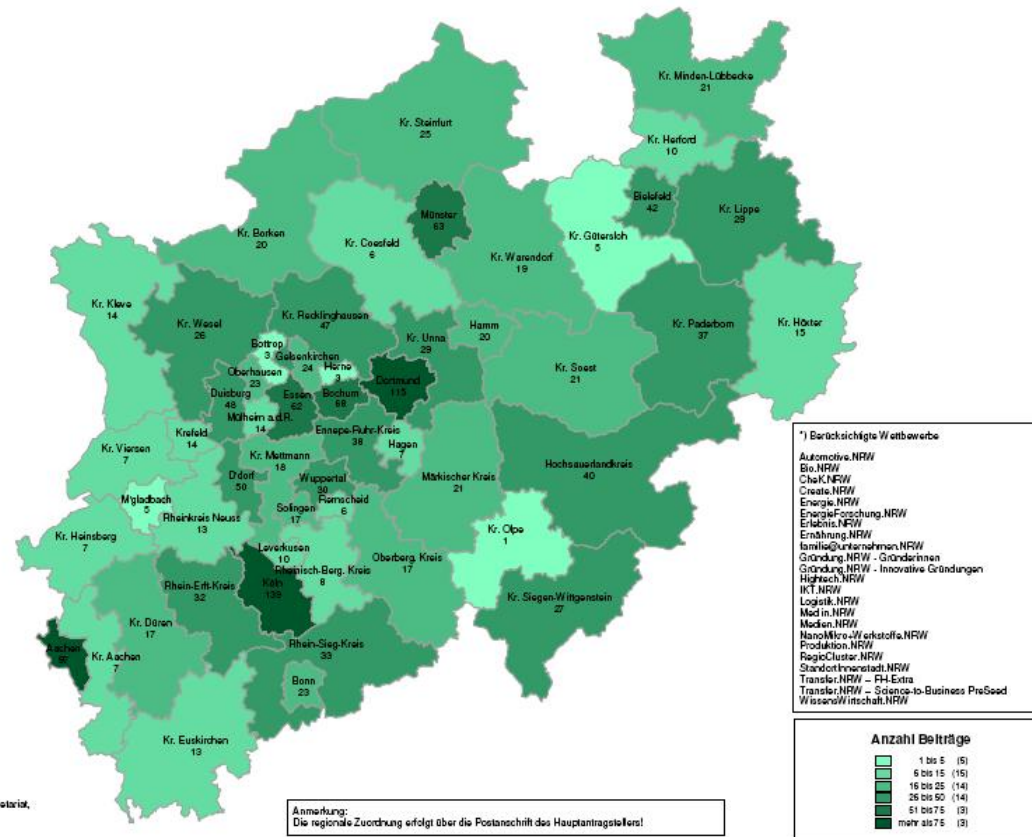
Kr. Minden-Lübbecke
21

Kr. Steinfurt
25

Kr. Herford
10

Bielefeld
42

Kr. Lippe
29

Münster
63

Kr. Borken
20

Kr. Coesfeld
6

Kr. Gütersloh
5

Kr. Warendorf
19

Kr. Kleve
14

Kr. Wesel
26

Kr. Recklinghausen
47

Bottrop
3

Gelsenkirchen
24

Herne
3

Kr. Unna
29

Hamm
20

Kr. Paderborn
37

Kr. Höxter
15

Oberhausen
23

Dortmund
115

Duisburg
48

Essen
62

Bochum
68

Kr. Soest
21

Mülheim a.d.R.
14

Ennepe-Ruhr-Kreis
38

Hagen
7

Krefeld
14

Kr. Viersen
7

Kr. Mettmann
18

D'dorf
50

Wuppertal
30

Märkischer Kreis
21

Hochsauerlandkreis
40

M'gladbach
5

Remscheid
6

Solingen
17

Rheinkreis Neuss
13

Kr. Olpe
1

Kr. Heinsberg
7

Leverkusen
10

Rheinisch-Berg. Kreis
8

Oberberg. Kreis
17

Rhein-Erft-Kreis
32

Köln
139

Kr. Siegen-Wittgenstein
27

Kr. Düren
17

Aachen
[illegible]

Kr. Aachen
7

Rhein-Sieg-Kreis
33

Bonn
23

Kr. Euskirchen
13

*) Berücksichtigte Wettbewerbe

Automotive.NRW
Bio.NRW
CheK.NRW
Create.NRW
Energie.NRW
EnergieForschung.NRW
Erlebnis.NRW
Ernährung.NRW
familie@unternehmen.NRW
Gründung.NRW - Gründerinnen
Gründung.NRW - Innovative Gründungen
Hightech.NRW
IKT.NRW
Logistik.NRW
Med in.NRW
Medien.NRW
NanoMikro+Werkstoffe.NRW
Produktion.NRW
RegioCluster.NRW
StandortInnenstadt.NRW
Transfer.NRW – FH-Extra
Transfer.NRW – Science-to-Business PreSeed
WissensWirtschaft.NRW

Anzahl Beiträge

1 bis 5 (5)
6 bis 15 (15)
16 bis 25 (14)
26 bis 50 (14)
51 bis 75 (3)
mehr als 75 (3)

Anmerkung:
Die regionale Zuordnung erfolgt über die Postanschrift des Hauptantragstellers!

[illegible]etariat,